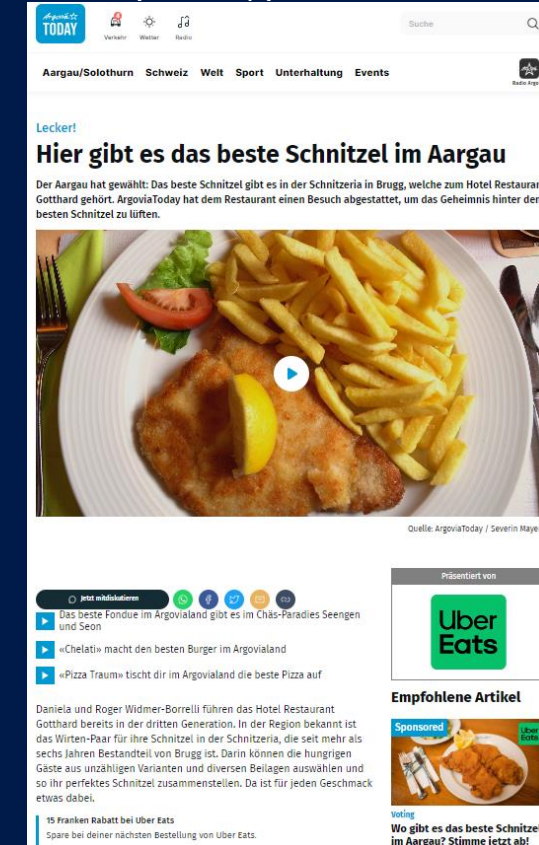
Argovia TODAY

Verkehr Wetter Radio

Suche

Aargau/Solothurn Schweiz Welt Sport Unterhaltung Events

Radio Argovia

Lecker!

Hier gibt es das beste Schnitzel im Aargau

Der Aargau hat gewählt: Das beste Schnitzel gibt es in der Schnitzeria in Brugg, welche zum Hotel Restaurant Gotthard gehört. ArgoviaToday hat dem Restaurant einen Besuch abgestattet, um das Geheimnis hinter den besten Schnitzel zu lüften.

Quelle: ArgoviaToday / Severin Maye

Jetzt mitdiskutieren

Das beste Fondue im Argovialand gibt es im Chäs-Paradies Seengen und Seon

«Chelati» macht den besten Burger im Argovialand

«Pizza Traum» tischt dir im Argovialand die beste Pizza auf

Daniela und Roger Widmer-Borrelli führen das Hotel Restaurant Gotthard bereits in der dritten Generation. In der Region bekannt ist das Wirten-Paar für ihre Schnitzel in der Schnitzeria, die seit mehr als sechs Jahren Bestandteil von Brugg ist. Darin können die hungrigen Gäste aus unzähligen Varianten und diversen Beilagen auswählen und so ihr perfektes Schnitzel zusammenstellen. Da ist für jeden Geschmack etwas dabei.

15 Franken Rabatt bei Uber Eats
Spare bei deiner nächsten Bestellung von Uber Eats.

Präsentiert von

Uber Eats

Empfohlene Artikel

Sponsored

Uber Eats

Voting
Wo gibt es das beste Schnitzel im Aargau? Stimme jetzt ab!